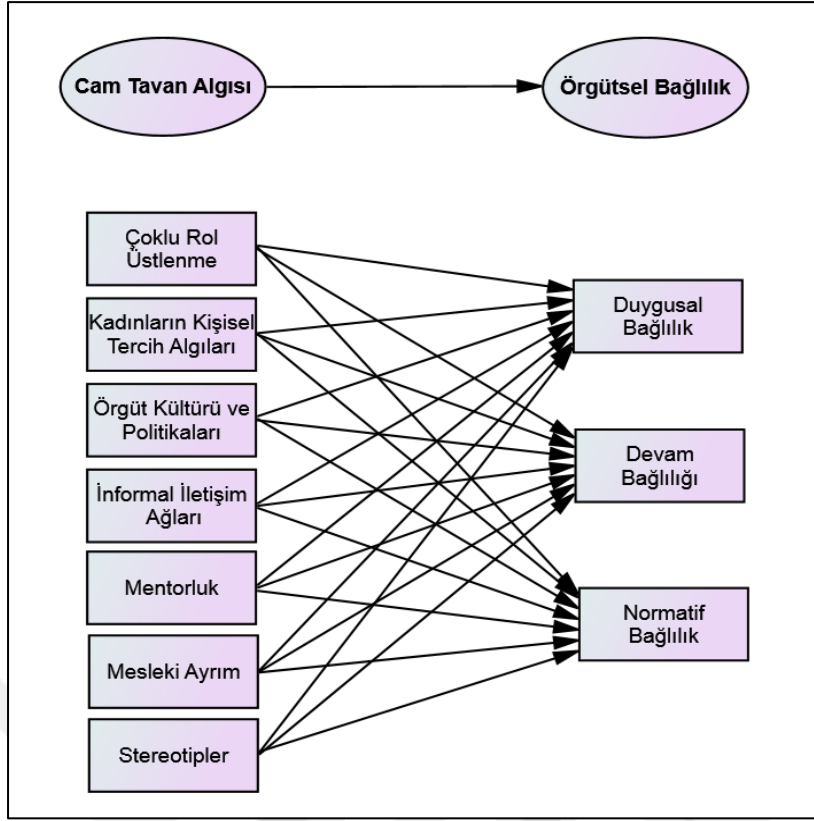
Cam Tavan Algısı

Örgütsel Bağlılık

Çoklu Rol Üstlenme

Kadınların Kişisel Tercih Algıları

Örgüt Kültürü ve Politikaları

İnformal İletişim Ağları

Mentorluk

Mesleki Ayrım

Stereotipler

Duygusal Bağlılık

Devam Bağlılığı

Normatif Bağlılık